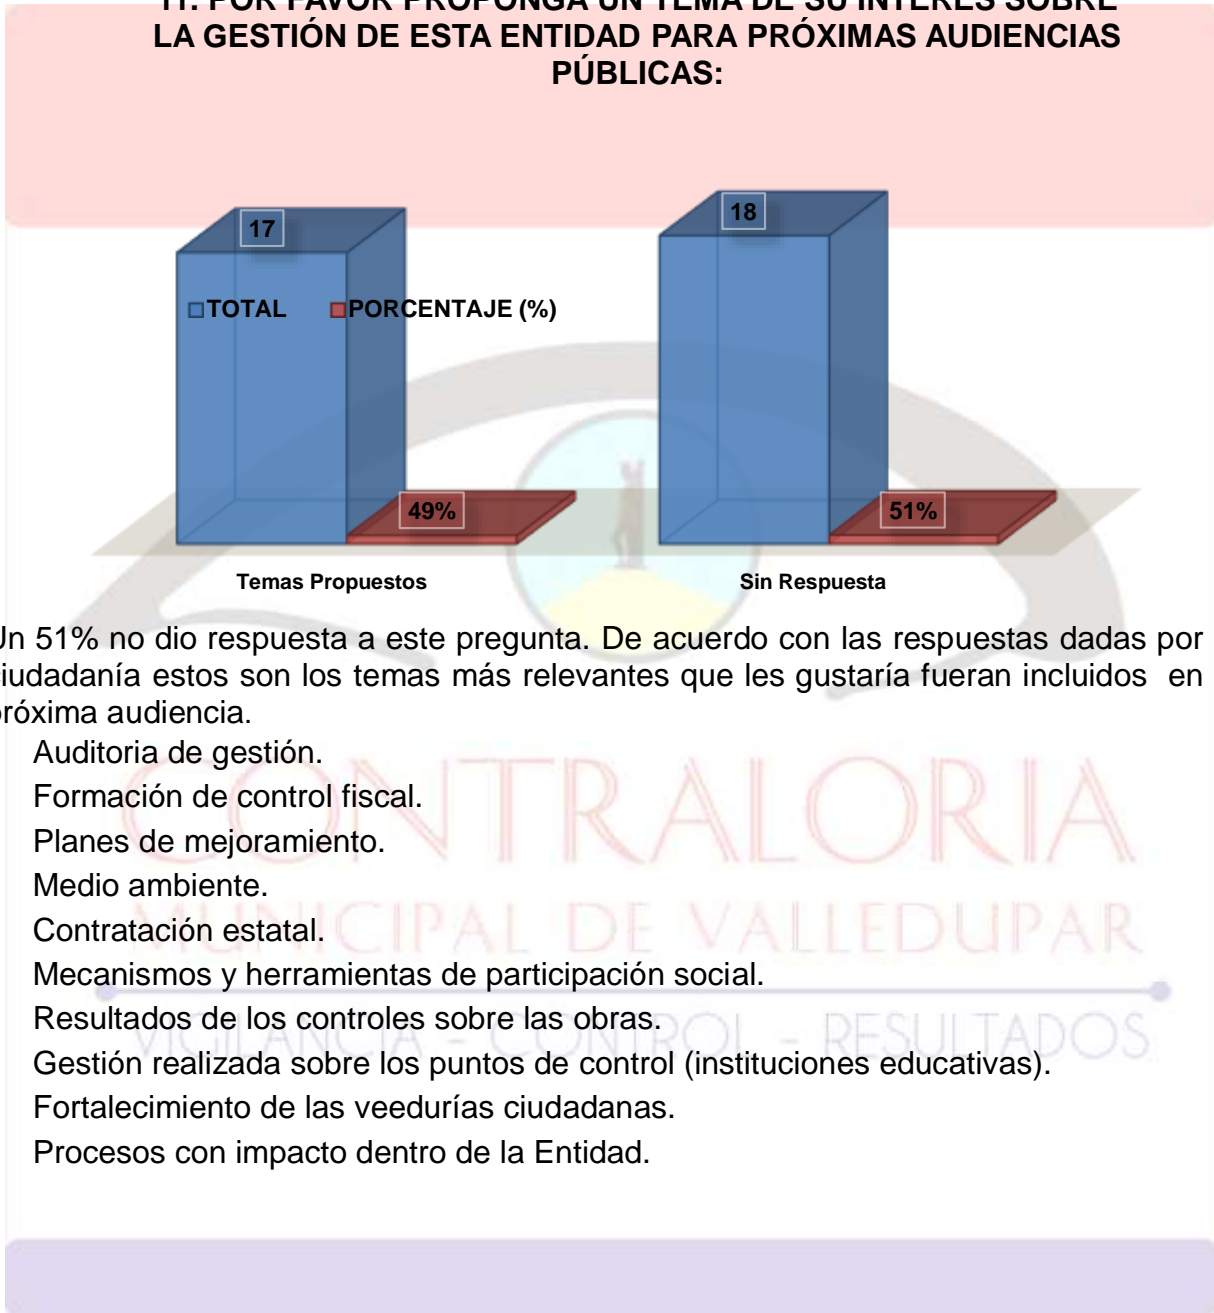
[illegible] LA GESTIÓN DE ESTA ENTIDAD PARA PRÓXIMAS AUDIENCIAS PÚBLICAS:

17

18

TOTAL PORCENTAJE (%)

49%

51%

Temas Propuestos

Sin Respuesta

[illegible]n 51% no dio respuesta a este pregunta. De acuerdo con las respuestas dadas por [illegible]iudadanía estos son los temas más relevantes que les gustaría fueran incluidos en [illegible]róxima audiencia.

Auditoria de gestión.

Formación de control fiscal.

Planes de mejoramiento.

Medio ambiente.

Contratación estatal.

Mecanismos y herramientas de participación social.

Resultados de los controles sobre las obras.

Gestión realizada sobre los puntos de control (instituciones educativas).

Fortalecimiento de las veedurías ciudadanas.

Procesos con impacto dentro de la Entidad.

CONTRALORIA MUNICIPAL DE VALLEDUPAR VIGILANCIA - CONTROL - RESULTADOS